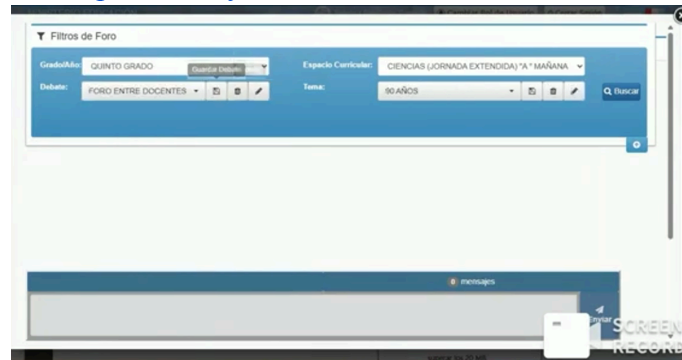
Filtros de Foro

Grado/Año: QUINTO GRADO

Guardar Debate

Espacio Curricular: CIENCIAS (JORNADA EXTENDIDA) "A" MAÑANA

Debate: FORO ENTRE DOCENTES

Tema: 90 AÑOS

Buscar

0 mensajes

Enviar

SCREEN RECORD